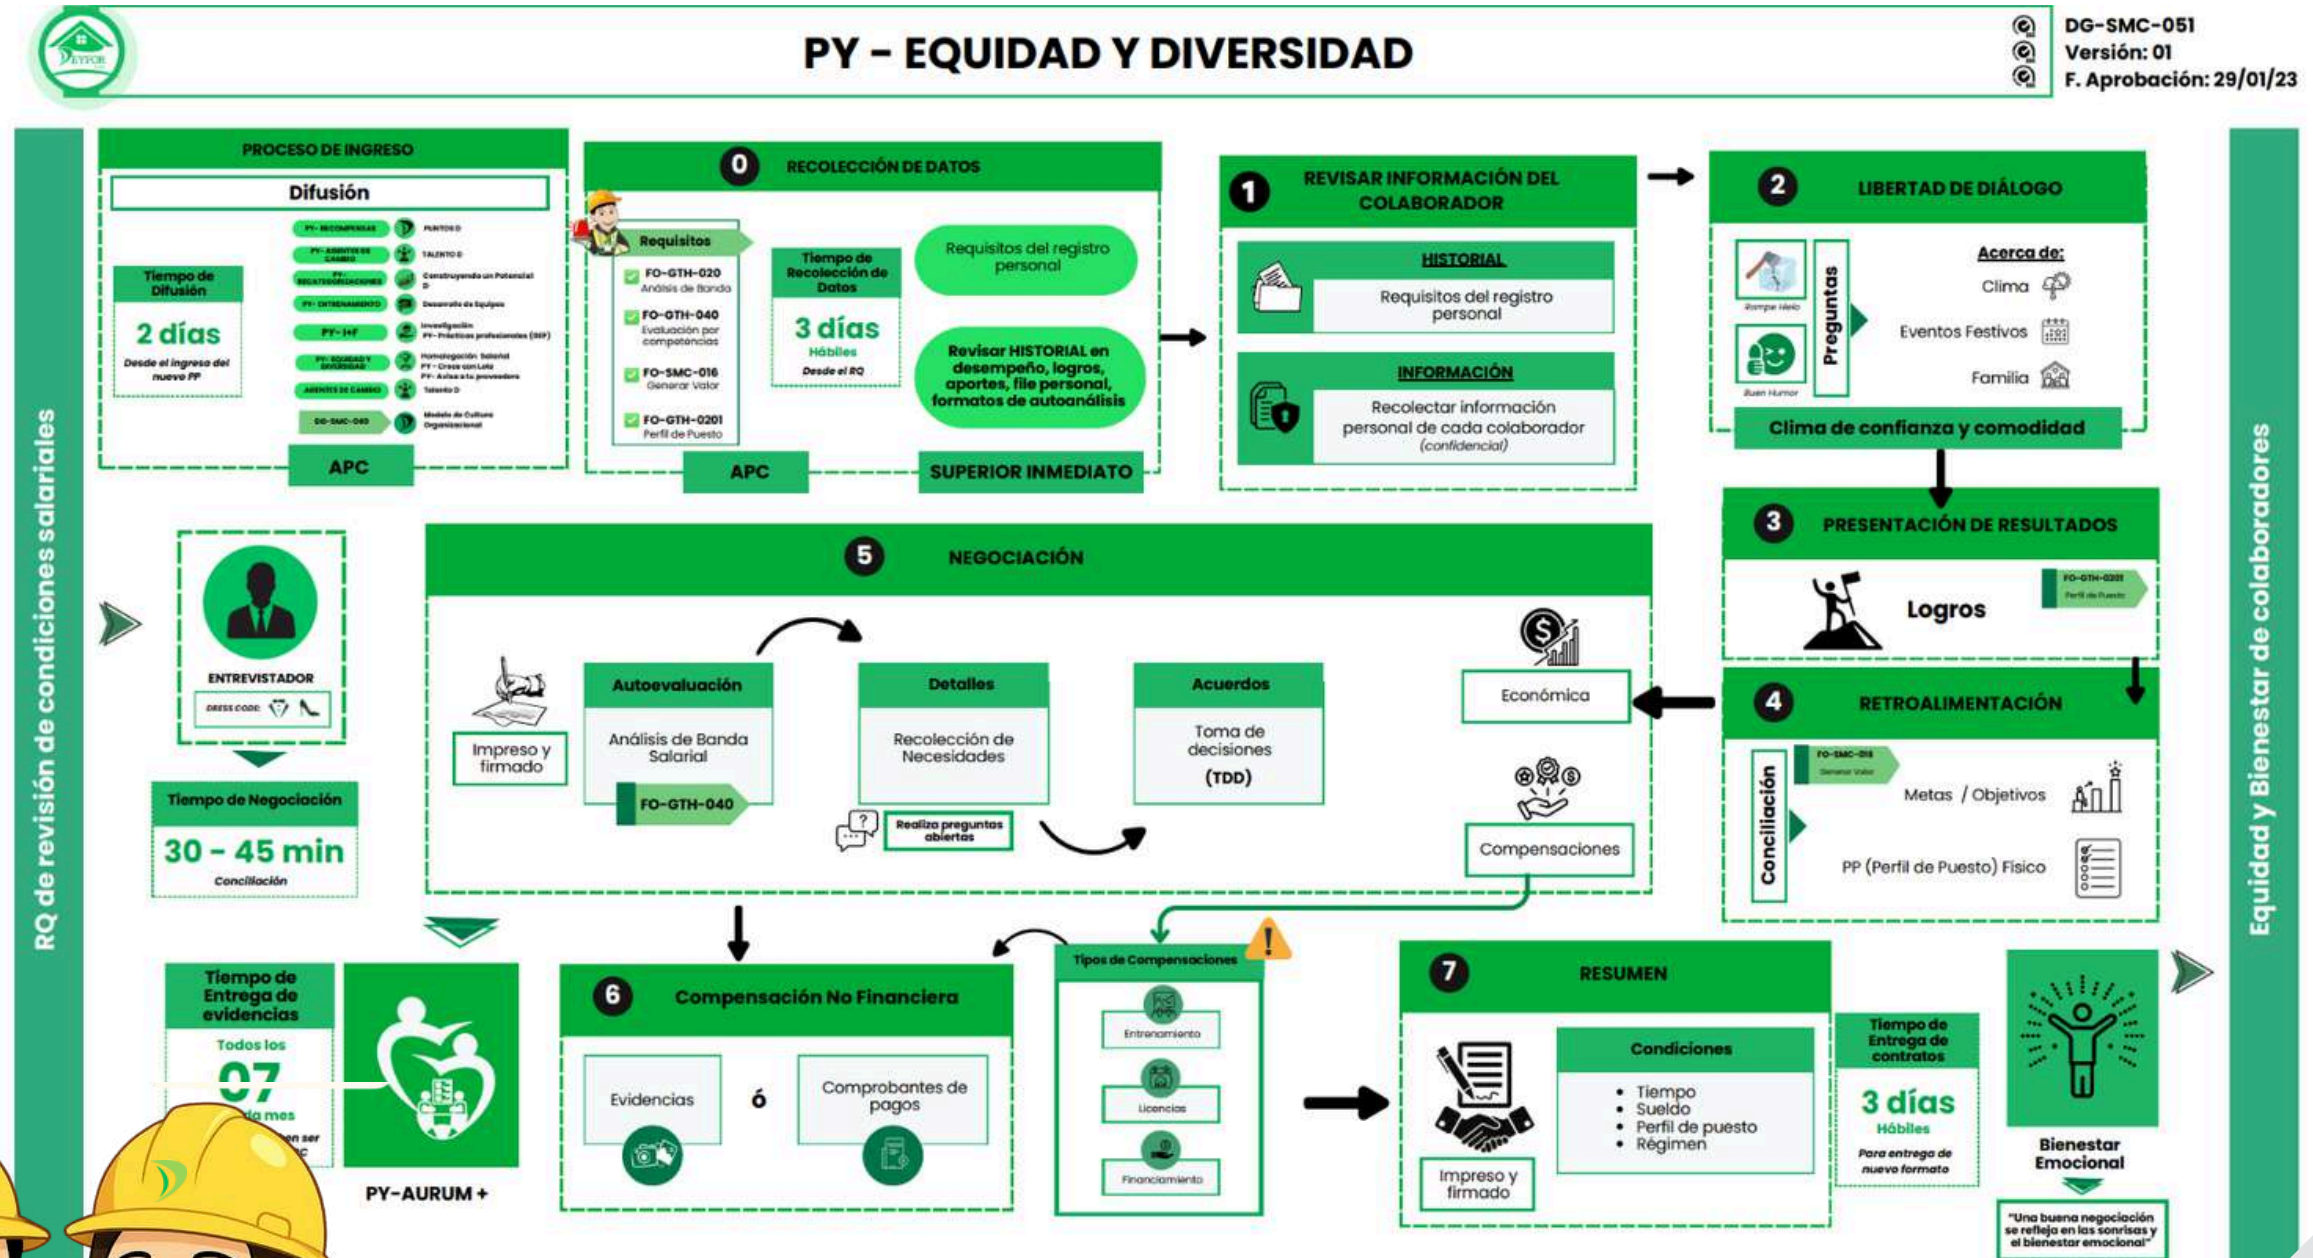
PY – EQUIDAD Y DIVERSIDAD

DG-SMC-051
Versión: 01
F. Aprobación: 29/01/23

RQ de revisión de condiciones salariales

PROCESO DE INGRESO
Difusión
Tiempo de Difusión
2 días
Desde el ingreso del nuevo PP
PY- RECOMPENSAS
PY- AGENTES DE CAMBIO
PY- RECATEGORIZACIONES
PY- ENTRENAMIENTO
PY- I+F
PY- EQUIDAD Y DIVERSIDAD
AGENTES DE CAMBIO
DG-SMC-040
PUNTOS D
TALENTO D
Construyendo un Potencial D
Desarrollo de Equipos
Investigación PY- Prácticas profesionales (3EP)
Homologación Salarial PY- Crece con Lola PY- Avisa a tu proveedor
Talento D
Modelo de Cultura Organizacional
APC

0 RECOLECCIÓN DE DATOS
Requisitos
FO-GTH-020 Análisis de Banda
FO-GTH-040 Evaluación por competencias
FO-SMC-016 Generar Valor
FO-GTH-0201 Perfil de Puesto
Tiempo de Recolección de Datos
3 días
Hábiles
Desde el RQ
Requisitos del registro personal
Revisar HISTORIAL en desempeño, logros, aportes, file personal, formatos de autoanálisis
APC
SUPERIOR INMEDIATO

1 REVISAR INFORMACIÓN DEL COLABORADOR
HISTORIAL
Requisitos del registro personal
INFORMACIÓN
Recolectar información personal de cada colaborador (confidencial)

2 LIBERTAD DE DIÁLOGO
Rompe Hielo
Buen Humor
Preguntas
Acerca de:
Clima
Eventos Festivos
Familia
Clima de confianza y comodidad

3 PRESENTACIÓN DE RESULTADOS
Logros
FO-GTH-0201 Perfil de Puesto

4 RETROALIMENTACIÓN
Conciliación
FO-SMC-016 Generar Valor
Metas / Objetivos
PP (Perfil de Puesto) Físico

ENTREVISTADOR
DRESS CODE
Tiempo de Negociación
30 – 45 min
Conciliación

5 NEGOCIACIÓN
Impreso y firmado
Autoevaluación
Análisis de Banda Salarial
FO-GTH-040
Detalles
Recolección de Necesidades
Realiza preguntas abiertas
Acuerdos
Toma de decisiones
(TDD)
Económica
Compensaciones

Tiempo de Entrega de evidencias
Todos los
07
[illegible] de mes
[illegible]
PY-AURUM +

6 Compensación No Financiera
Evidencias
ó
Comprobantes de pagos

Tipos de Compensaciones
Entrenamiento
Licencias
Financiamiento

7 RESUMEN
Impreso y firmado
Condiciones
• Tiempo
• Sueldo
• Perfil de puesto
• Régimen
Tiempo de Entrega de contratos
3 días
Hábiles
Para entrega de nuevo formato

Bienestar Emocional
"Una buena negociación se refleja en las sonrisas y el bienestar emocional"

Equidad y Bienestar de colaboradores